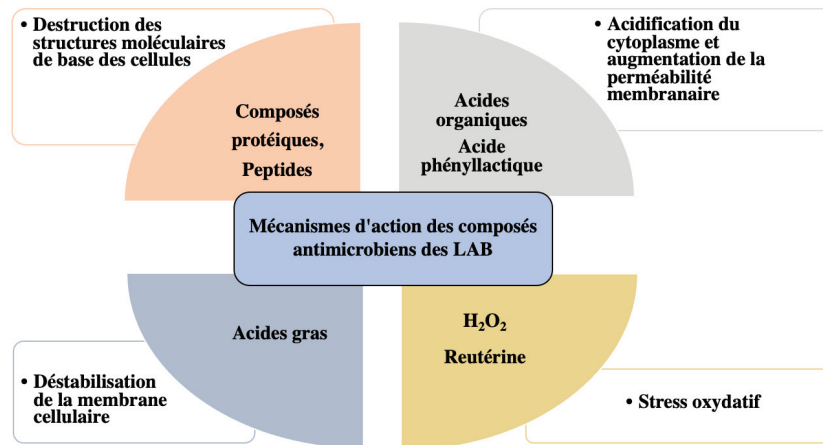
• Destruction des structures moléculaires de base des cellules

Composés protéiques, Peptides

• Acidification du cytoplasme et augmentation de la perméabilité membranaire

Acides organiques
Acide phényllactique

Mécanismes d'action des composés antimicrobiens des LAB

Acides gras

• Déstabilisation de la membrane cellulaire

$H_2O_2$
Reutérine

• Stress oxydatif